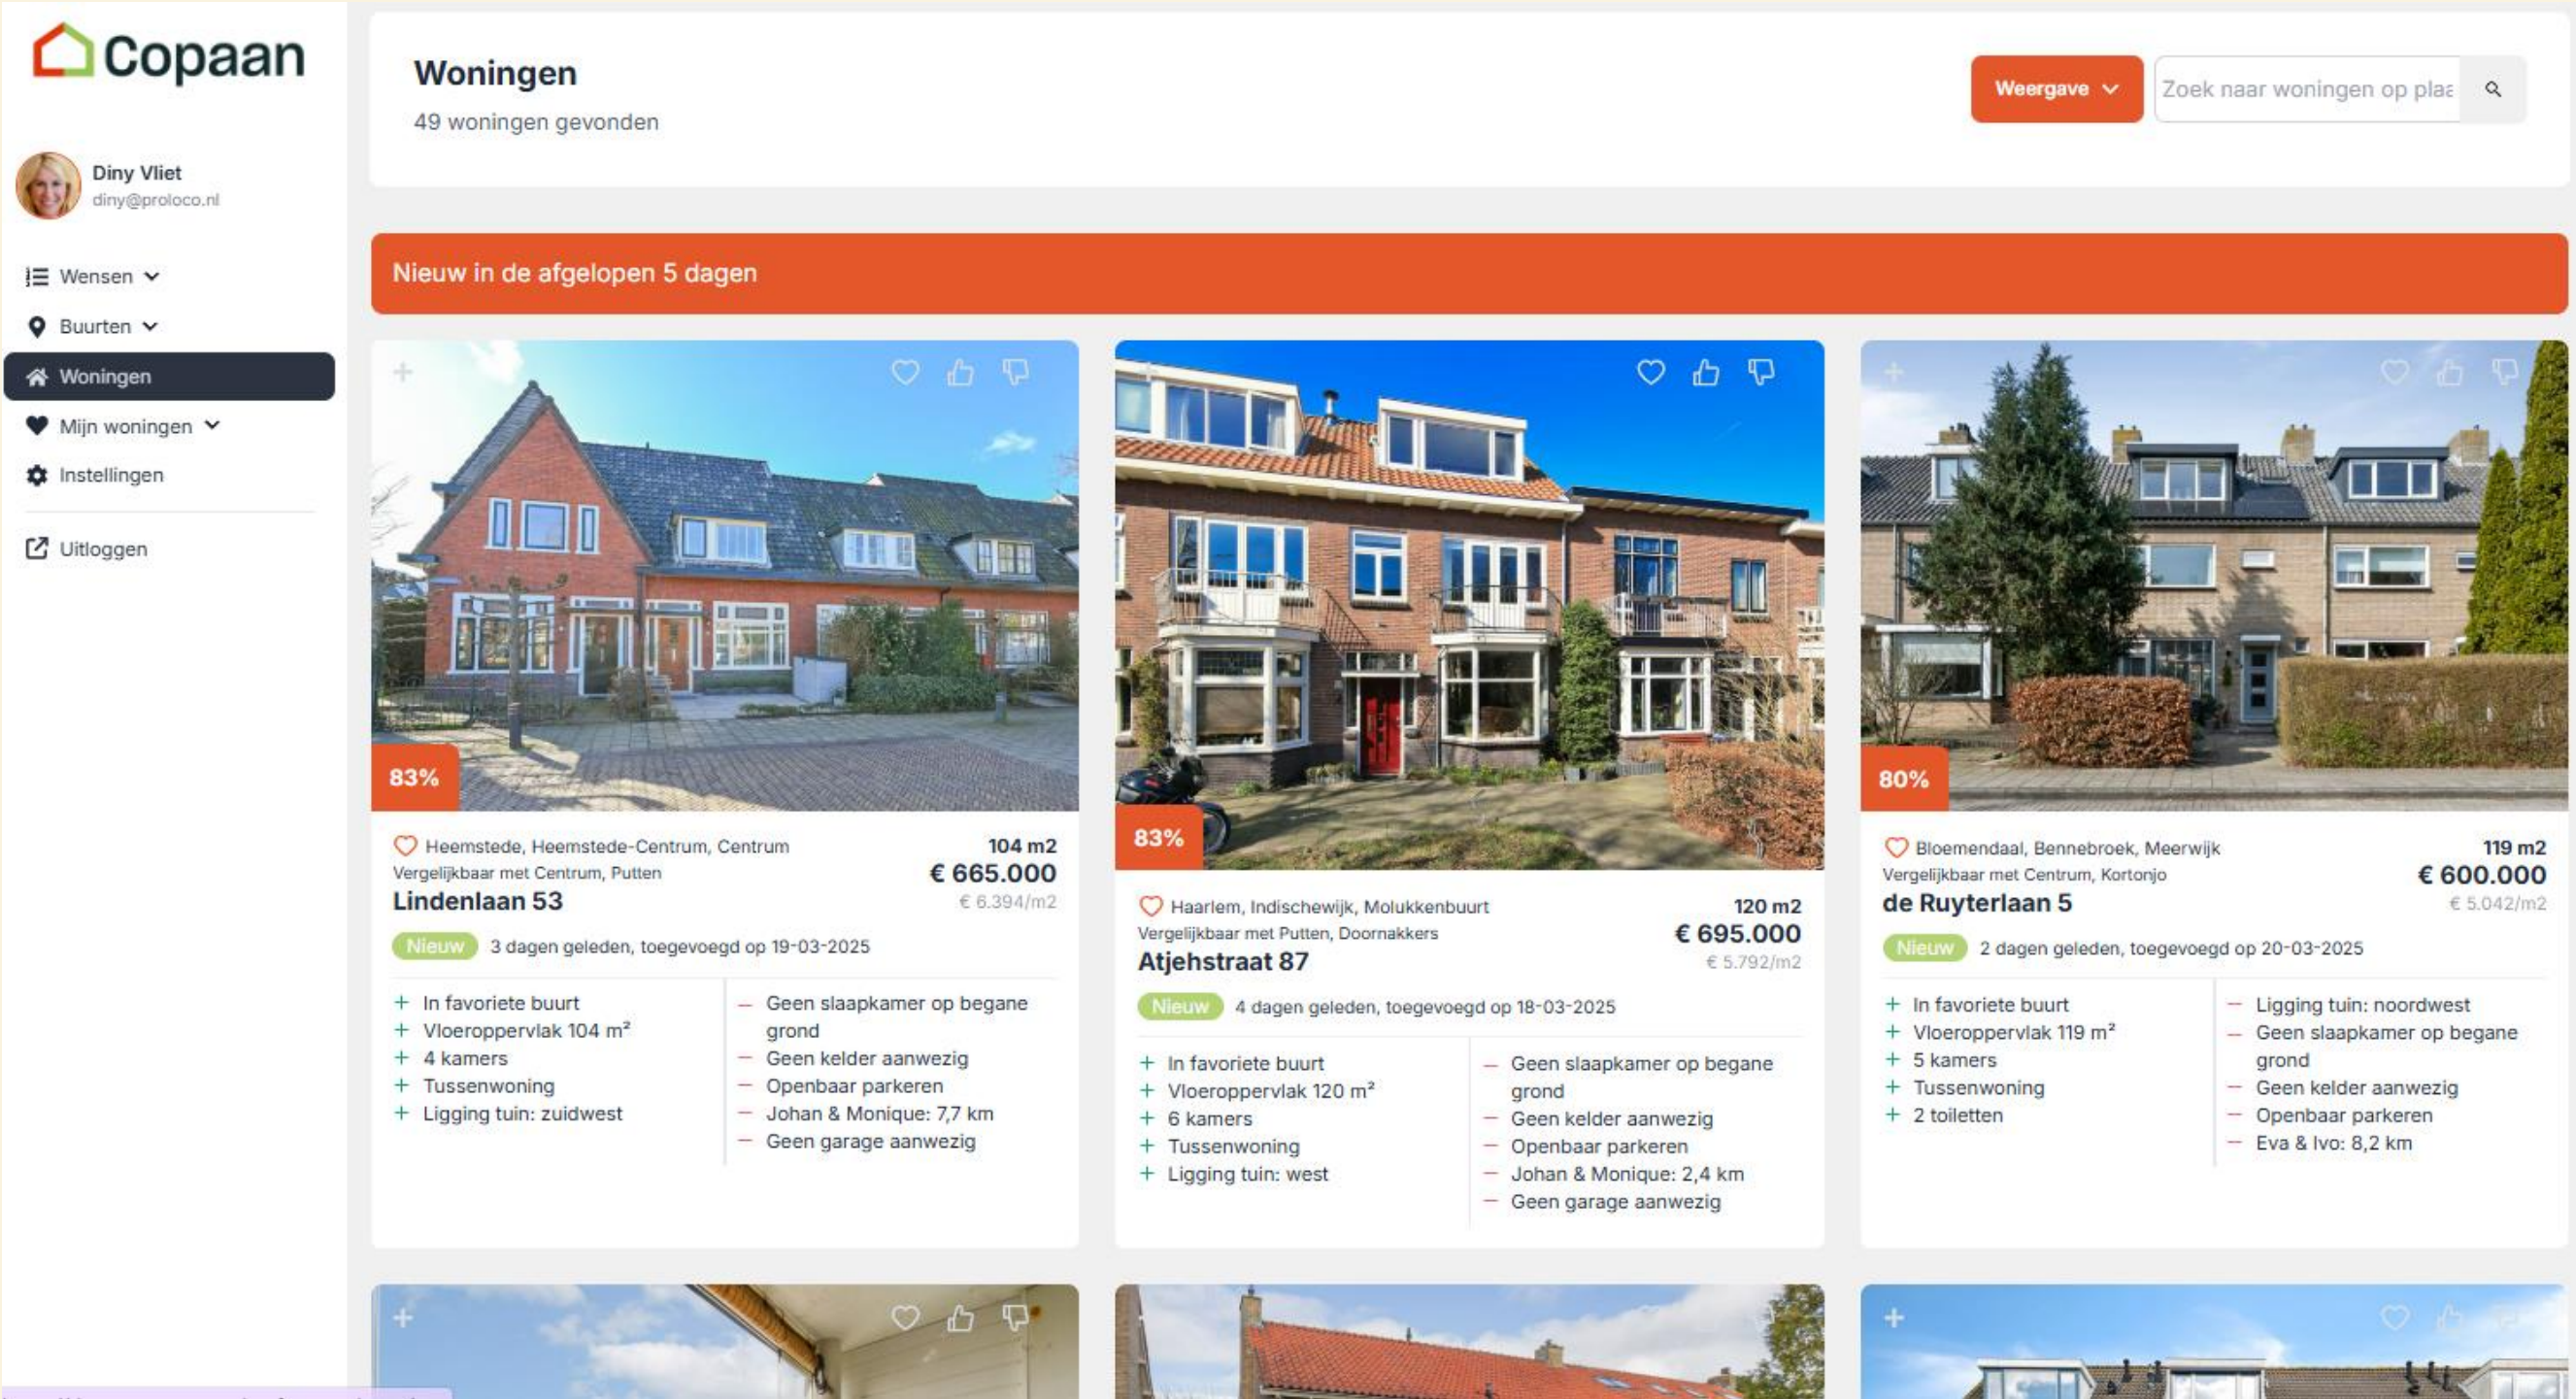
Copaan

Diny Vliet
diny@proloco.nl

Wensen
Buurten
Woningen
Mijn woningen
Instellingen
Uitloggen

Woningen
49 woningen gevonden

Weergave
Zoek naar woningen op plaa

Nieuw in de afgelopen 5 dagen

83%
Heemstede, Heemstede-Centrum, Centrum
Vergelijkbaar met Centrum, Putten
Lindenlaan 53
104 m2
€ 665.000
€ 6.394/m2
Nieuw 3 dagen geleden, toegevoegd op 19-03-2025
+ In favoriete buurt
+ Vloeroppervlak 104 m²
+ 4 kamers
+ Tussenwoning
+ Ligging tuin: zuidwest
– Geen slaapkamer op begane grond
– Geen kelder aanwezig
– Openbaar parkeren
– Johan & Monique: 7,7 km
– Geen garage aanwezig

83%
Haarlem, Indischewijk, Molukkenbuurt
Vergelijkbaar met Putten, Doornakkers
Atjehstraat 87
120 m2
€ 695.000
€ 5.792/m2
Nieuw 4 dagen geleden, toegevoegd op 18-03-2025
+ In favoriete buurt
+ Vloeroppervlak 120 m²
+ 6 kamers
+ Tussenwoning
+ Ligging tuin: west
– Geen slaapkamer op begane grond
– Geen kelder aanwezig
– Openbaar parkeren
– Johan & Monique: 2,4 km
– Geen garage aanwezig

80%
Bloemendaal, Bennebroek, Meerwijk
Vergelijkbaar met Centrum, Kortonjo
de Ruyterlaan 5
119 m2
€ 600.000
€ 5.042/m2
Nieuw 2 dagen geleden, toegevoegd op 20-03-2025
+ In favoriete buurt
+ Vloeroppervlak 119 m²
+ 5 kamers
+ Tussenwoning
+ 2 toiletten
– Ligging tuin: noordwest
– Geen slaapkamer op begane grond
– Geen kelder aanwezig
– Openbaar parkeren
– Eva & Ivo: 8,2 km